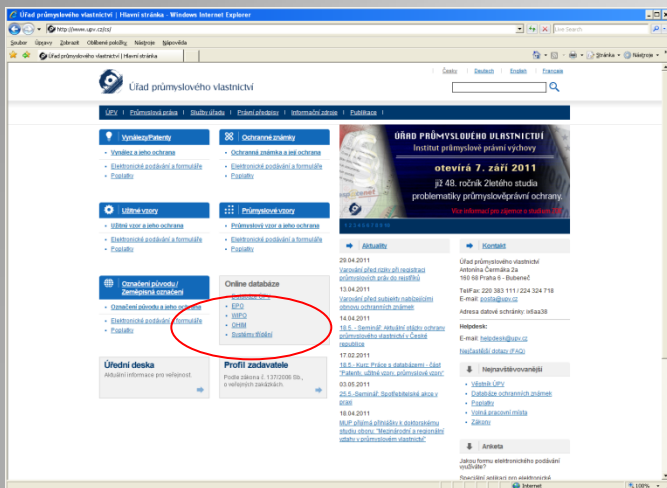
Úřad průmyslového vlastnictví | Hlavní stránka - Windows Internet Explorer

http://www.upv.cz/cs/

Live Search

Soubor Úpravy Zobrazit Oblíbené položky Nástroje Nápověda

Úřad průmyslového vlastnictví | Hlavní stránka

Stránka Nástroje

Česky Deutsch English Français

Úřad průmyslového vlastnictví

ÚPV | Průmyslová práva | Služby úřadu | Právní předpisy | Informační zdroje | Publikace

Vynálezy/Patenty
Vynález a jeho ochrana
Elektronické podávání a formuláře
Poplatky

Ochranné známky
Ochranná známka a její ochrana
Elektronické podávání a formuláře
Poplatky

ÚŘAD PRŮMYSLOVÉHO VLASTNICTVÍ
Institut průmyslově právní výchovy
otevírá 7. září 2011
již 48. ročník 2letého studia problematiky průmyslověprávní ochrany.
Více informací pro zájemce o studium ZDE

Užitné vzory
Užitný vzor a jeho ochrana
Elektronické podávání a formuláře
Poplatky

Průmyslové vzory
Průmyslový vzor a jeho ochrana
Elektronické podávání a formuláře
Poplatky

Aktuality
29.04.2011
Varování před riziky při registraci průmyslových práv do rejstříků
13.04.2011
Varování před subjekty nabízejícími zápisy ochranných známek
14.04.2011
18.5. - Seminář: Aktuální otázky ochrany průmyslového vlastnictví v České republice
17.02.2011
18.5. - Kurz: Práce s databázemi - část "Patenty, užitné vzory, průmyslové vzory"
03.05.2011
25.5.-Seminář: Spotřebitelské akce v praxi
18.04.2011
MUP přijímá přihlášky k doktorskému studiu oboru: "Mezinárodní a regionální vztahy v průmyslovém vlastnictví"

Kontakt
Úřad průmyslového vlastnictví
Antonína Čermáka 2a
160 68 Praha 6 - Bubeneč
Tel/Fax: 220 383 111 / 224 324 718
E-mail: posta@upv.cz
Adresa datové schránky: ntfaa38
Helpdesk:
E-mail: helpdesk@upv.cz
Nejčastější dotazy (FAQ)

Označení původu / Zeměpisná označení
Označení původu a jeho ochrana
Elektronické podávání a formuláře
Poplatky

Online databáze
Databáze ÚPV
EPO
WIPO
OHIM
Systémy třídění

Nejnavštěvovanější
Věstník ÚPV
Databáze ochranných známek
Poplatky
Volná pracovní místa
Zákony

Úřední deska
Aktuální informace pro veřejnost.

Profil zadavatele
Podle zákona č. 137/2006 Sb., o veřejných zakázkách.

Anketa
Jakou formu elektronického podávání využíváte?
Speciální aplikaci pro elektronické

Internet
100%